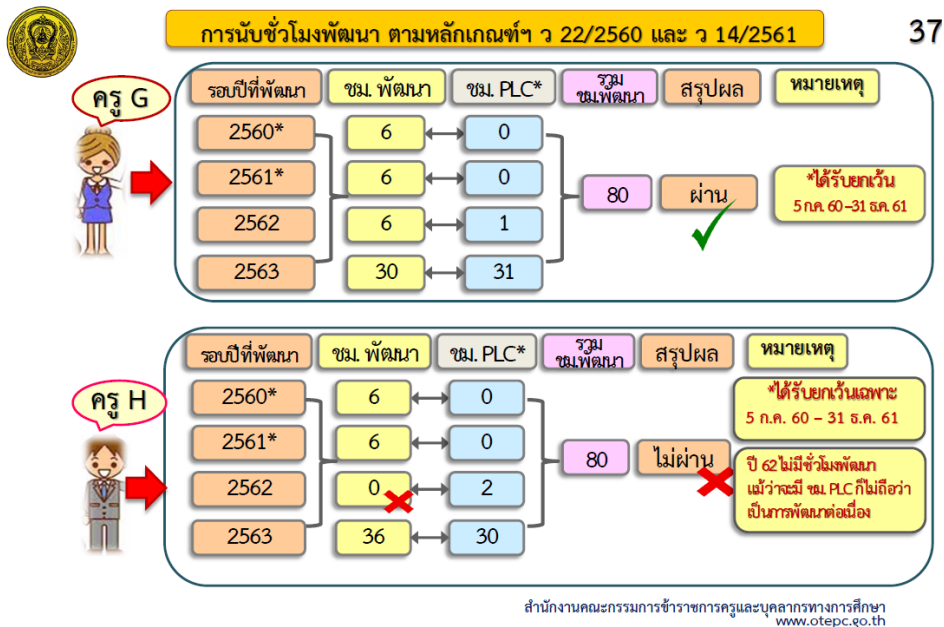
การนับชั่วโมงพัฒนา ตามหลักเกณฑ์ฯ ว 22/2560 และ ว 14/2561

37

ครู G

| รอบปีที่พัฒนา | ชม. พัฒนา | ชม. PLC* | รวม ชม.พัฒนา | สรุปผล | หมายเหตุ |
|---|---|---|---|---|---|
| 2560* | 6 | 0 | 80 | ผ่าน | *ได้รับยกเว้น 5 ก.ค. 60 –31 ธ.ค. 61 |
| 2561* | 6 | 0 | | | |
| 2562 | 6 | 1 | | | |
| 2563 | 30 | 31 | | | |

ครู H

| รอบปีที่พัฒนา | ชม. พัฒนา | ชม. PLC* | รวม ชม.พัฒนา | สรุปผล | หมายเหตุ |
|---|---|---|---|---|---|
| 2560* | 6 | 0 | 80 | ไม่ผ่าน | *ได้รับยกเว้นเฉพาะ 5 ก.ค. 60 – 31 ธ.ค. 61 |
| 2561* | 6 | 0 | | | ปี 62 ไม่มีชั่วโมงพัฒนา แม้ว่าจะมี ชม. PLC ก็ไม่ถือว่าเป็นการพัฒนาต่อเนื่อง |
| 2562 | 0 | 2 | | | |
| 2563 | 36 | 30 | | | |

สำนักงานคณะกรรมการข้าราชการครูและบุคลากรทางการศึกษา
www.otepc.go.th